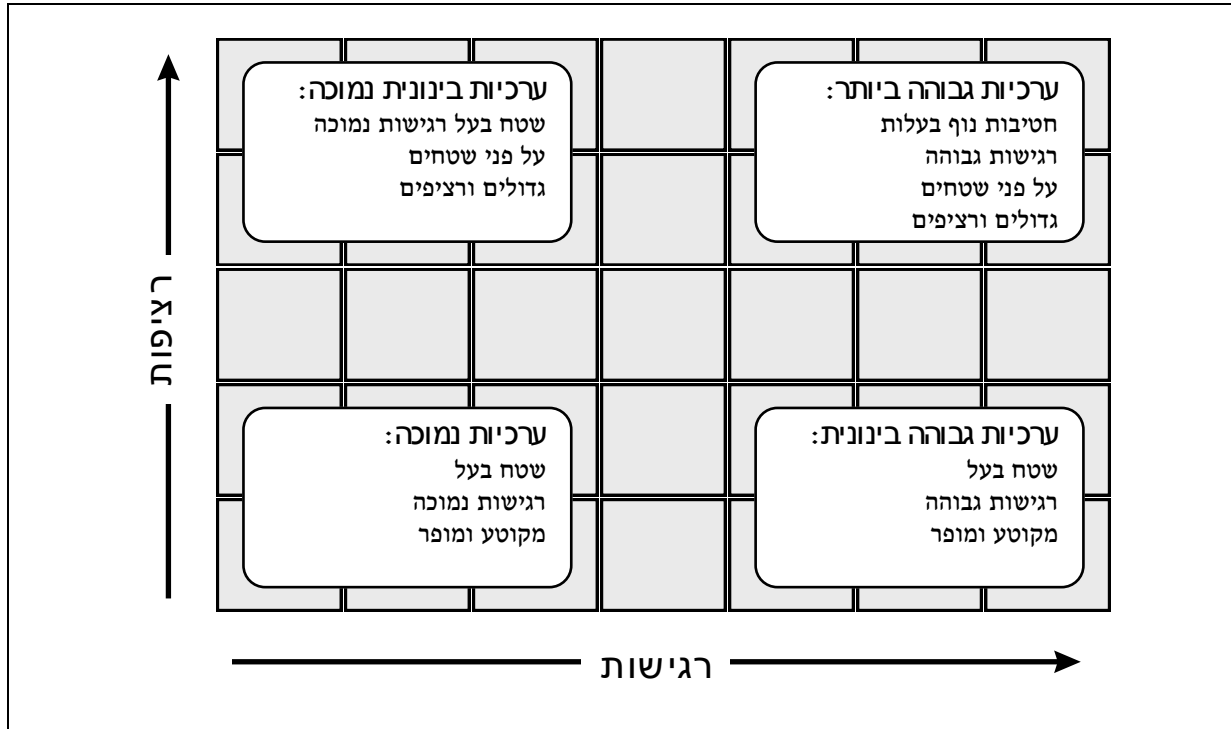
ערכיות גבוהה ביותר:
חטיבות נוף בעלות
רגישות גבוהה
על פני שטחים
גדולים ורציפים

ערכיות בינונית נמוכה:
שטח בעל רגישות נמוכה
על פני שטחים
גדולים ורציפים

ערכיות גבוהה בינונית:
שטח בעל
רגישות גבוהה
מקוטע ומופר

ערכיות נמוכה:
שטח בעל
רגישות נמוכה
מקוטע ומופר

רציפות

רגישות